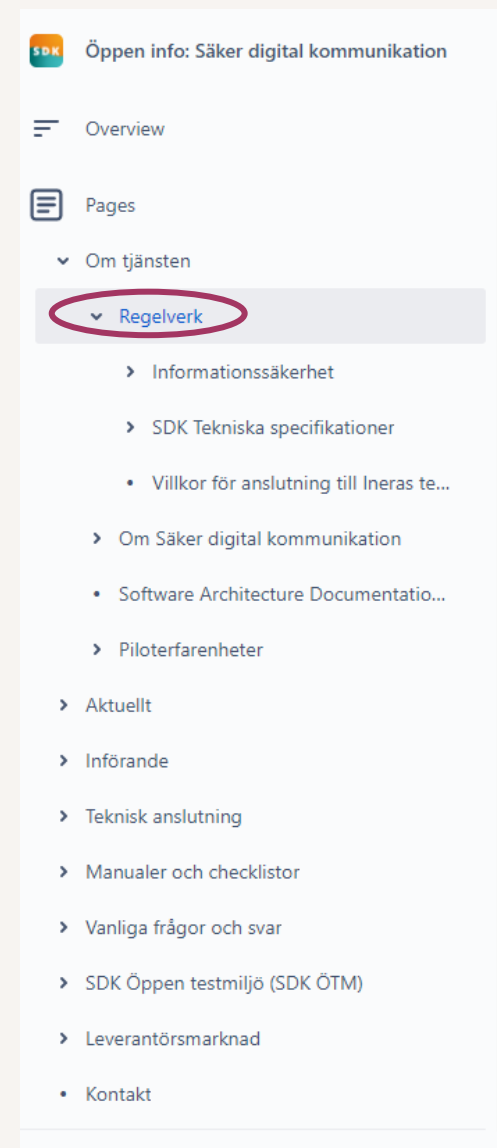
SDK

Öppen info: Säker digital kommunikation

Overview

Pages

Om tjänsten

Regelverk

Informationssäkerhet

SDK Tekniska specifikationer

Villkor för anslutning till Ineras te...

Om Säker digital kommunikation

Software Architecture Documentatio...

Piloterfarenheter

Aktuellt

Införande

Teknisk anslutning

Manualer och checklistor

Vanliga frågor och svar

SDK Öppen testmiljö (SDK ÖTM)

Leverantörsmarknad

Kontakt